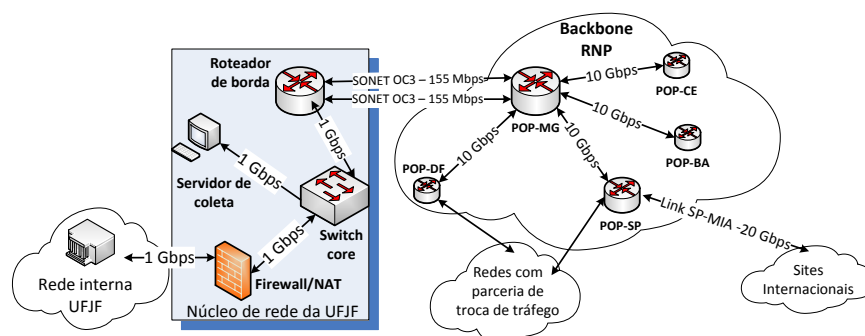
Backbone RNP

Roteador de borda

SONET OC3 – 155 Mbps

SONET OC3 – 155 Mbps

10 Gbps

POP-CE

10 Gbps

POP-MG

POP-BA

1 Gbps

10 Gbps

10 Gbps

POP-DF

1 Gbps

Servidor de coleta

Switch core

POP-SP

Link SP-MIA -20 Gbps

1 Gbps

1 Gbps

Rede interna UFJF

Firewall/NAT

Núcleo de rede da UFJF

Redes com parceria de troca de tráfego

Sites Internacionais